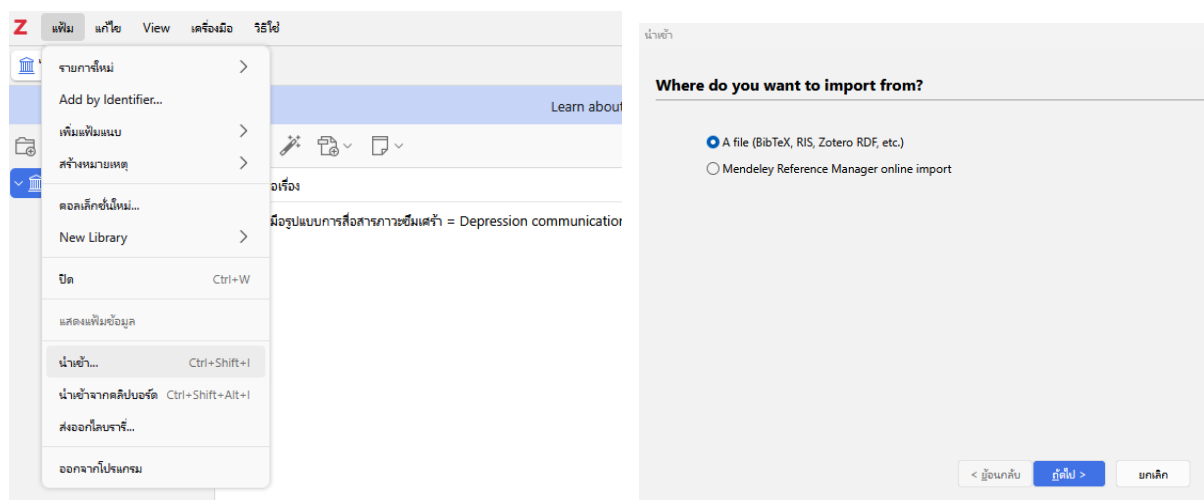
Z แฟ้ม แก้ไข View เครื่องมือ วิธีใช้

รายการใหม่
Add by Identifier...
เพิ่มแฟ้มแนบ
สร้างหมายเหตุ
คอลเล็กชั่นใหม่...
New Library
ปิด Ctrl+W
แสดงแฟ้มข้อมูล
นำเข้า... Ctrl+Shift+I
นำเข้าจากคลิปบอร์ด Ctrl+Shift+Alt+I
ส่งออกไลบรารี่...
ออกจากโปรแกรม

Learn about
อเรื่อง
มือรูปแบบการสื่อสารภาวะซึมเศร้า = Depression communication

นำเข้า

Where do you want to import from?

A file (BibTeX, RIS, Zotero RDF, etc.)
Mendeley Reference Manager online import

< ย้อนกลับ ถัดไป > ยกเลิก